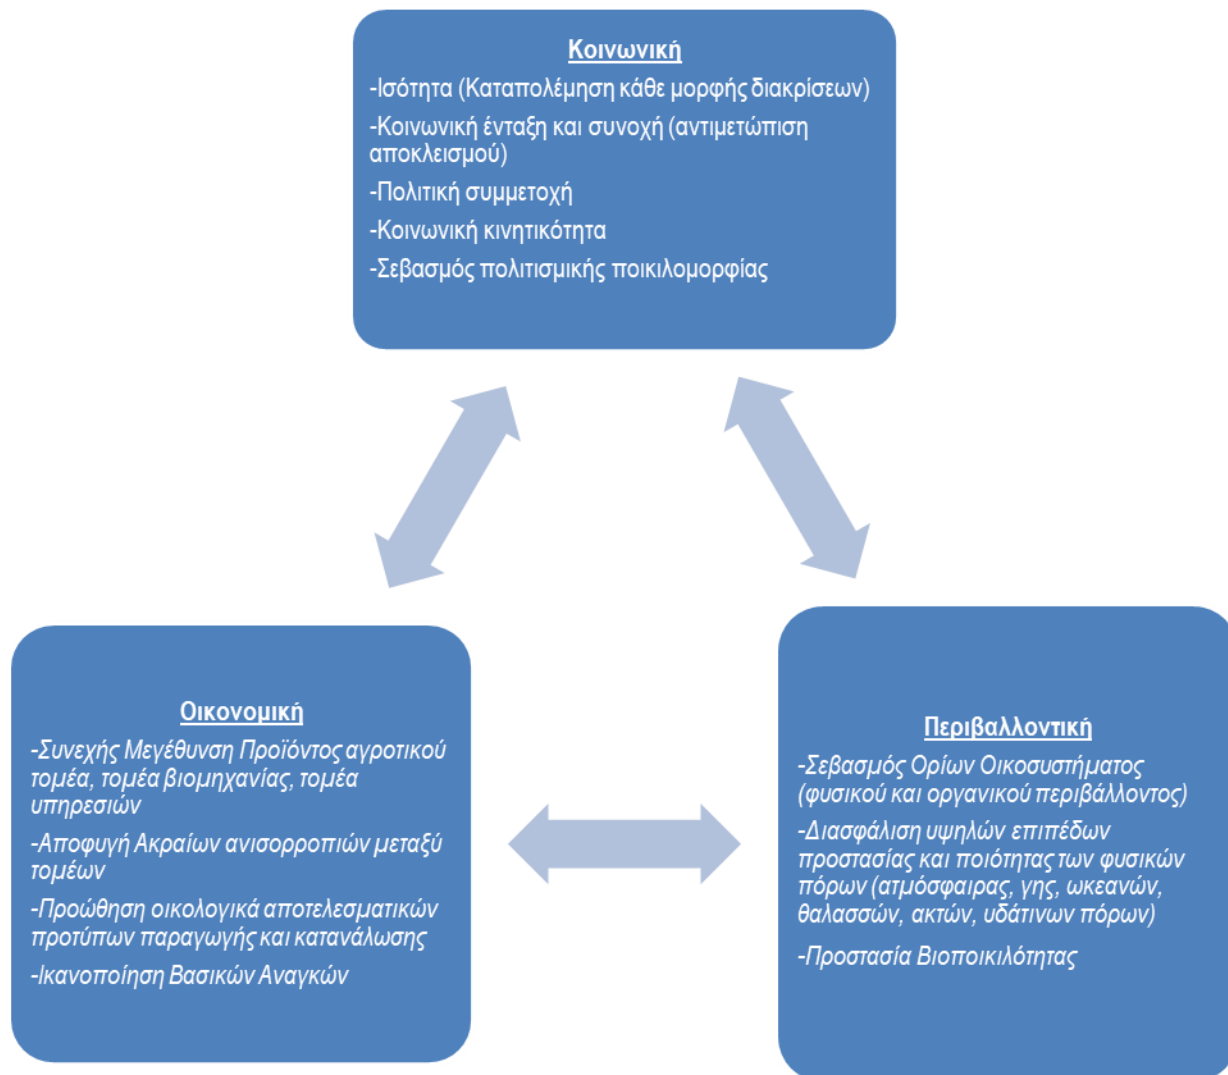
Κοινωνική

-Ισότητα (Καταπολέμηση κάθε μορφής διακρίσεων)

-Κοινωνική ένταξη και συνοχή (αντιμετώπιση αποκλεισμού)

-Πολιτική συμμετοχή

-Κοινωνική κινητικότητα

-Σεβασμός πολιτισμικής ποικιλομορφίας

Οικονομική

-Συνεχής Μεγέθυνση Προϊόντος αγροτικού τομέα, τομέα βιομηχανίας, τομέα υπηρεσιών

-Αποφυγή Ακραίων ανισορροπιών μεταξύ τομέων

-Προώθηση οικολογικά αποτελεσματικών προτύπων παραγωγής και κατανάλωσης

-Ικανοποίηση Βασικών Αναγκών

Περιβαλλοντική

-Σεβασμός Ορίων Οικοσυστήματος (φυσικού και οργανικού περιβάλλοντος)

-Διασφάλιση υψηλών επιπέδων προστασίας και ποιότητας των φυσικών πόρων (ατμόσφαιρας, γης, ωκεανών, θαλασσών, ακτών, υδάτινων πόρων)

-Προστασία Βιοποικιλότητας